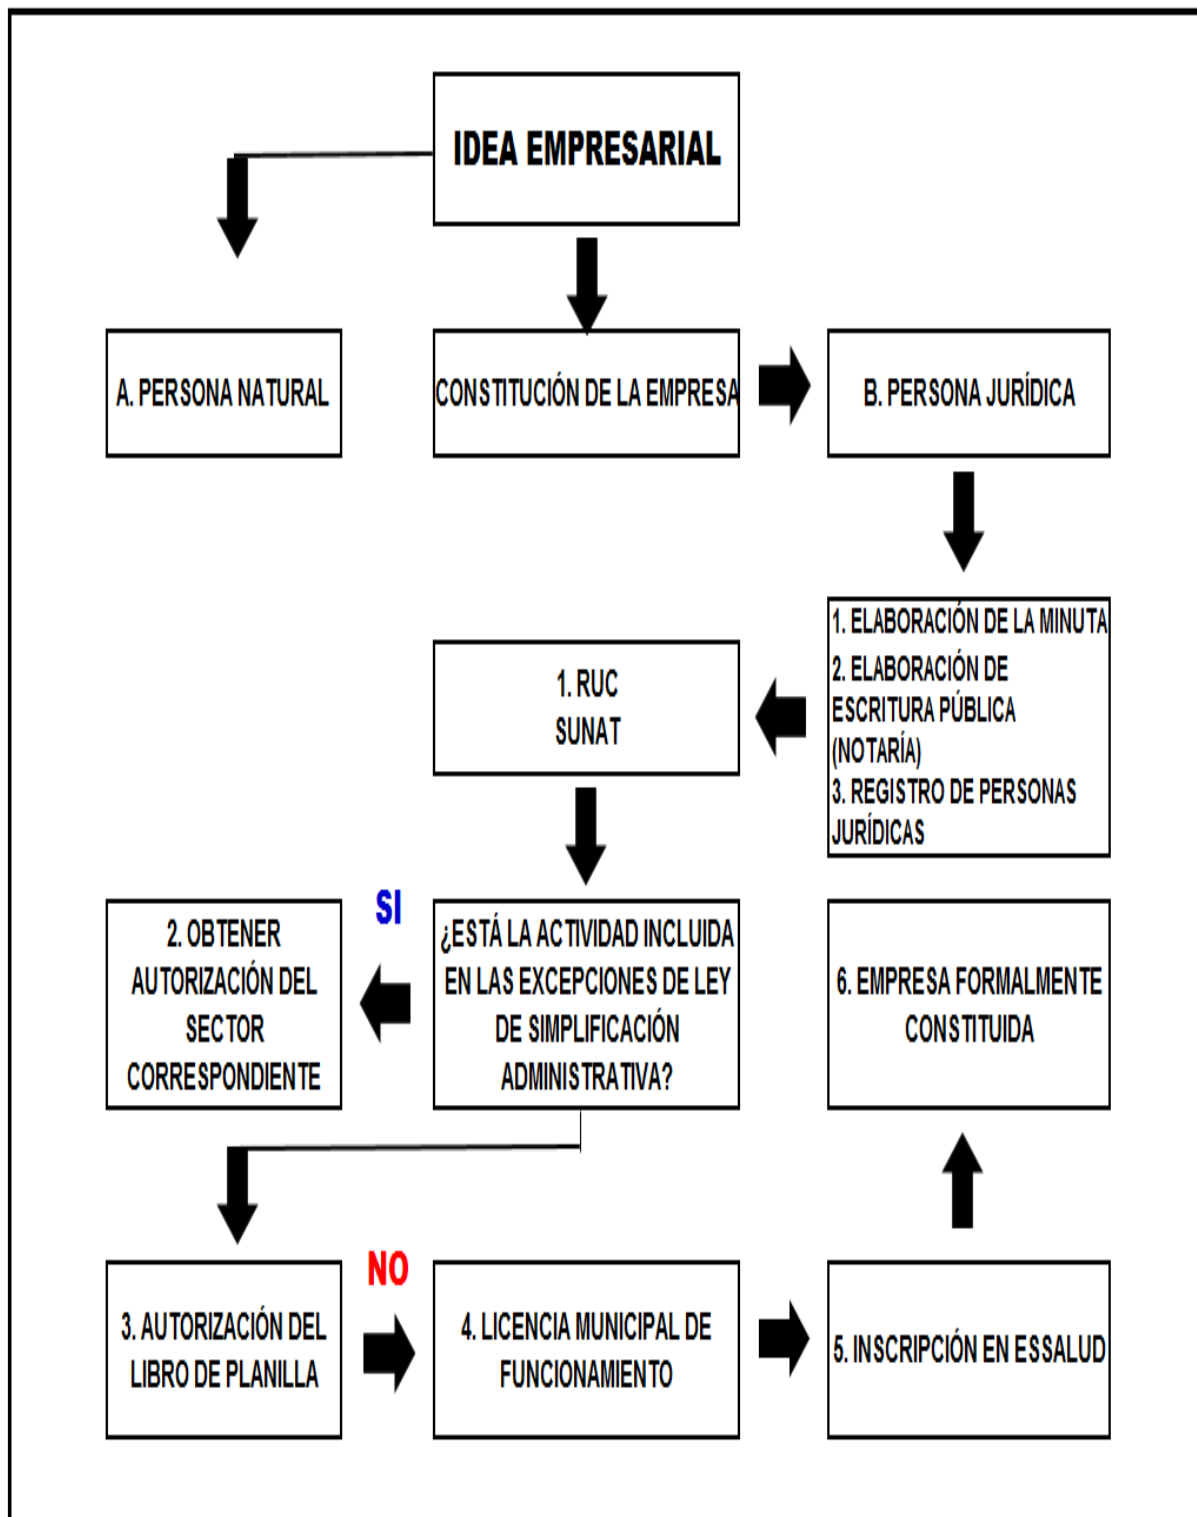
IDEA EMPRESARIAL

A. PERSONA NATURAL

CONSTITUCIÓN DE LA EMPRESA

B. PERSONA JURÍDICA

1. ELABORACIÓN DE LA MINUTA
2. ELABORACIÓN DE ESCRITURA PÚBLICA (NOTARÍA)
3. REGISTRO DE PERSONAS JURÍDICAS

1. RUC
SUNAT

SI

2. OBTENER AUTORIZACIÓN DEL SECTOR CORRESPONDIENTE

¿ESTÁ LA ACTIVIDAD INCLUIDA EN LAS EXCEPCIONES DE LEY DE SIMPLIFICACIÓN ADMINISTRATIVA?

6. EMPRESA FORMALMENTE CONSTITUIDA

NO

3. AUTORIZACIÓN DEL LIBRO DE PLANILLA

4. LICENCIA MUNICIPAL DE FUNCIONAMIENTO

5. INSCRIPCIÓN EN ESSALUD